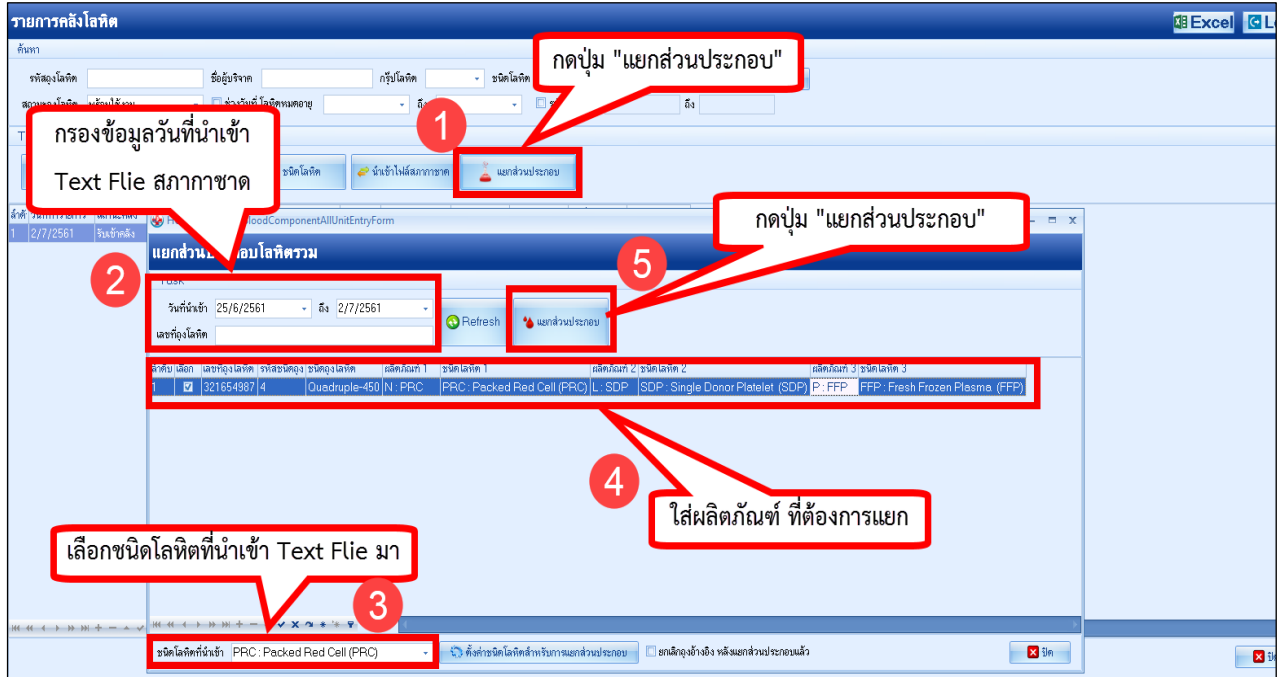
รายการคลังโลหิต
Excel
ค้นหา
รหัสถุงโลหิต
ชื่อผู้บริจาค
กรุ๊ปโลหิต
ชนิดโลหิต
ถึง
กดปุ่ม "แยกส่วนประกอบ"
1
กรองข้อมูลวันที่นำเข้า Text Flie สภากาชาด
ชนิดโลหิต
นำเข้าไฟล์สภากาชาด
แยกส่วนประกอบ
ลำดับ
1 2/7/2561 รับเข้าคลัง
BloodComponentAllUnitEntryForm
กดปุ่ม "แยกส่วนประกอบ"
แยกส่วนประกอบโลหิตรวม
2
5
Task
วันที่นำเข้า 25/6/2561 ถึง 2/7/2561
เลขที่ถุงโลหิต
Refresh
แยกส่วนประกอบ

| ลำดับ | เลือก | เลขที่ถุงโลหิต | รหัสชนิดถุง | ชนิดถุงโลหิต | ผลิตภัณฑ์ 1 | ชนิดโลหิต 1 | ผลิตภัณฑ์ 2 | ชนิดโลหิต 2 | ผลิตภัณฑ์ 3 | ชนิดโลหิต 3 |
|---|---|---|---|---|---|---|---|---|---|---|
| 1 | ☑ | 321654987 | 4 | Quadruple-450 | N : PRC | PRC : Packed Red Cell (PRC) | L : SDP | SDP : Single Donor Platelet (SDP) | P : FFP | FFP : Fresh Frozen Plasma (FFP) |

4
ใส่ผลิตภัณฑ์ ที่ต้องการแยก
เลือกชนิดโลหิตที่นำเข้า Text Flie มา
3
ชนิดโลหิตที่นำเข้า PRC : Packed Red Cell (PRC)
ตั้งค่าชนิดโลหิตสำหรับการแยกส่วนประกอบ
ยกเลิกถุงอ้างอิง หลังแยกส่วนประกอบแล้ว
ปิด